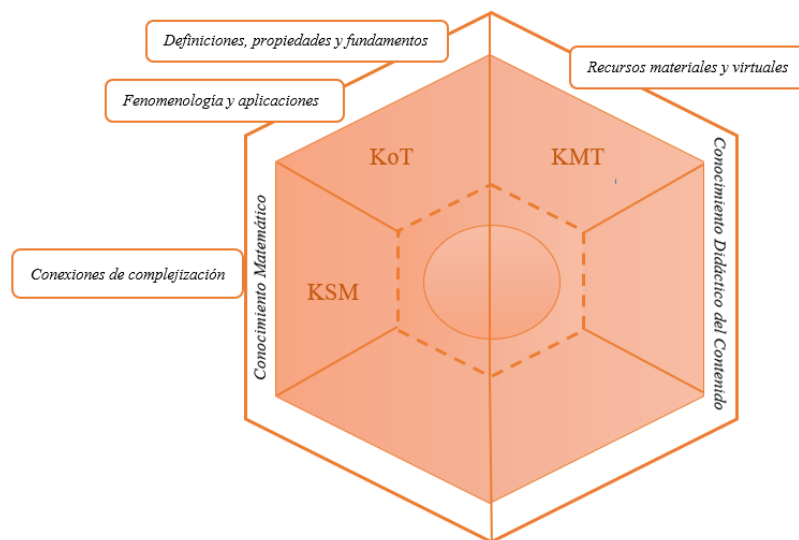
Definiciones, propiedades y fundamentos

Recursos materiales y virtuales

Fenomenología y aplicaciones

KoT

KMT

Conexiones de complejización

KSM

Conocimiento Matemático

Conocimiento Didáctico del Contenido